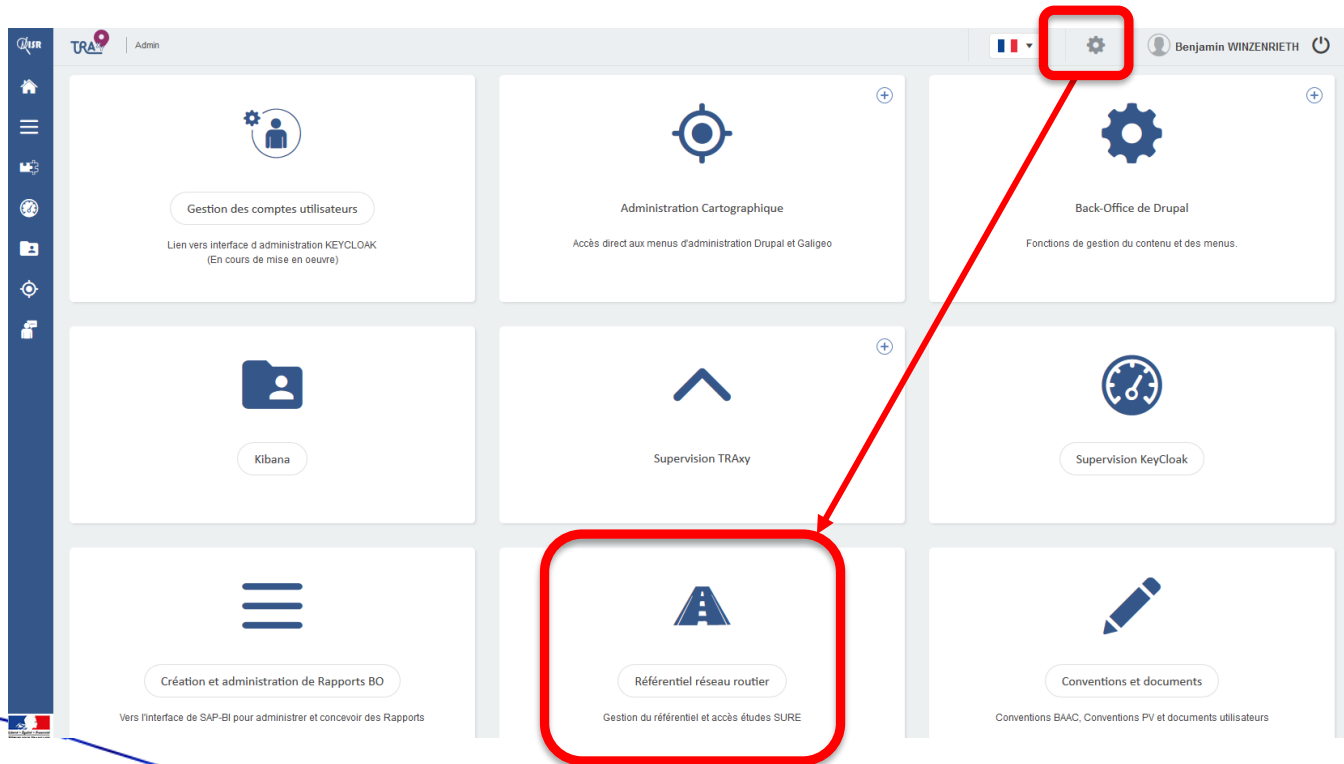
ONISR

TRA

Admin

Benjamin WINZENRIETH

Gestion des comptes utilisateurs

Lien vers interface d administration KEYCLOAK
(En cours de mise en oeuvre)

Administration Cartographique

Accès direct aux menus d'administration Drupal et Galigeo

Back-Office de Drupal

Fonctions de gestion du contenu et des menus.

Kibana

Supervision TRAxy

Supervision KeyCloak

Création et administration de Rapports BO

Vers l'interface de SAP-BI pour administrer et concevoir des Rapports

Référentiel réseau routier

Gestion du référentiel et accès études SURE

Conventions et documents

Conventions BAAC, Conventions PV et documents utilisateurs